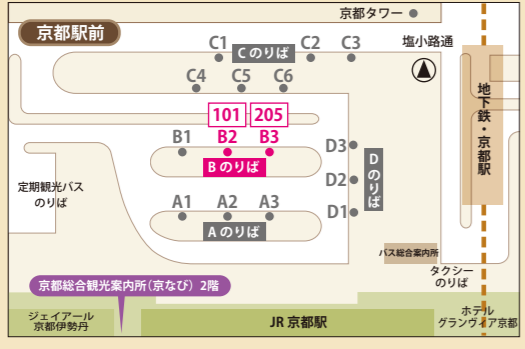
京都駅前

京都タワー

C1 Cのりば C2 C3

塩小路通

C4 C5 C6

101 205

B1 B2 B3

Bのりば

D3

Dのりば

D2

D1

地下鉄・京都駅

定期観光バスのりば

A1 A2 A3

Aのりば

バス総合案内所

タクシーのりば

京都総合観光案内所（京なび）2階

ジェイアール京都伊勢丹

JR 京都駅

ホテルグランヴィア京都